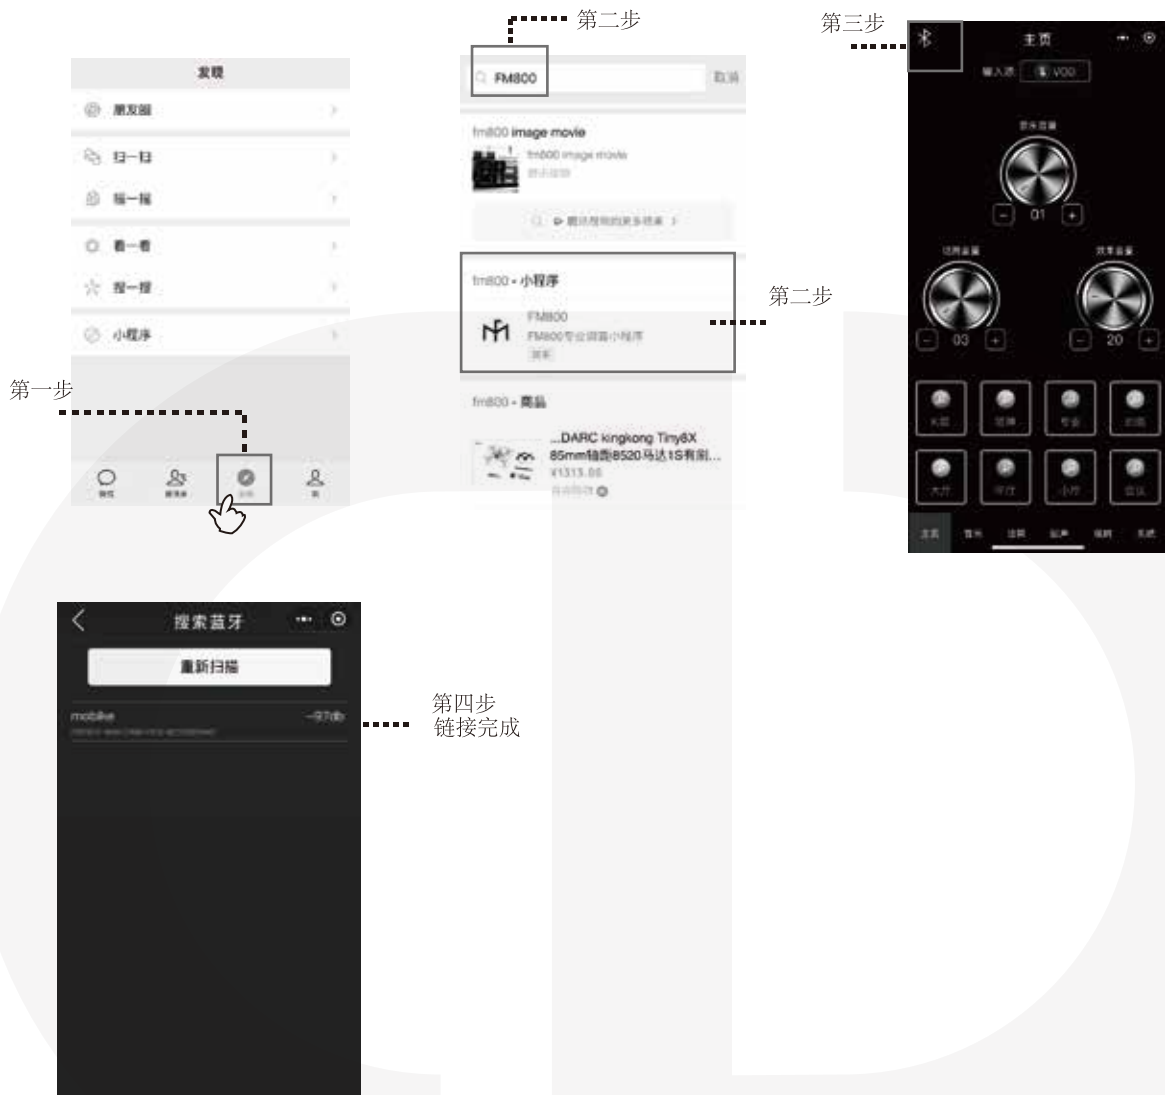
发现

朋友圈

扫一扫

摇一摇

看一看

搜一搜

小程序

第一步

微信 通讯录 发现 我

第二步

FM800

取消

fm800 image movie

fm800 image movie

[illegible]

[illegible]

fm800 - 小程序

FM800

FM800专业调音小程序

第二步

fm800 - 商品

...DARC kingkong Tiny8X 85mm轴距8520马达1S有刷...

¥1313.00

第三步

主页

输入源

V00

音乐音量

01

话筒音量

03

效果音量

20

主页 音乐 话筒 混响 模拟 系统

搜索蓝牙

重新扫描

mobike

-97db

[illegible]

第四步
链接完成